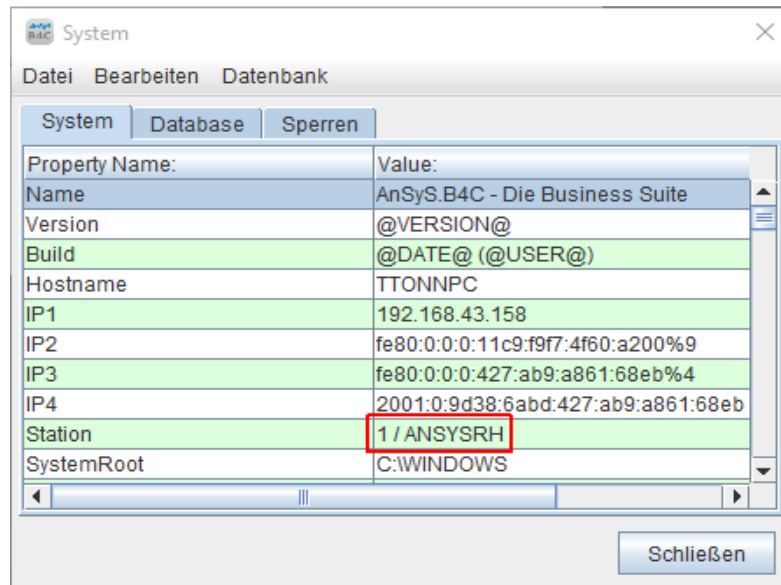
B4C System

Datei Bearbeiten Datenbank

System Database Sperren

| Property Name: | Value: |
|---|---|
| Name | AnSyS.B4C - Die Business Suite |
| Version | @VERSION@ |
| Build | @DATE@ (@USER@) |
| Hostname | TTONNPC |
| IP1 | 192.168.43.158 |
| IP2 | fe80:0:0:0:11c9:f9f7:4f60:a200%9 |
| IP3 | fe80:0:0:0:427:ab9:a861:68eb%4 |
| IP4 | 2001:0:9d38:6abd:427:ab9:a861:68eb |
| Station | 1 / ANSYSRH |
| SystemRoot | C:\WINDOWS |

Schließen